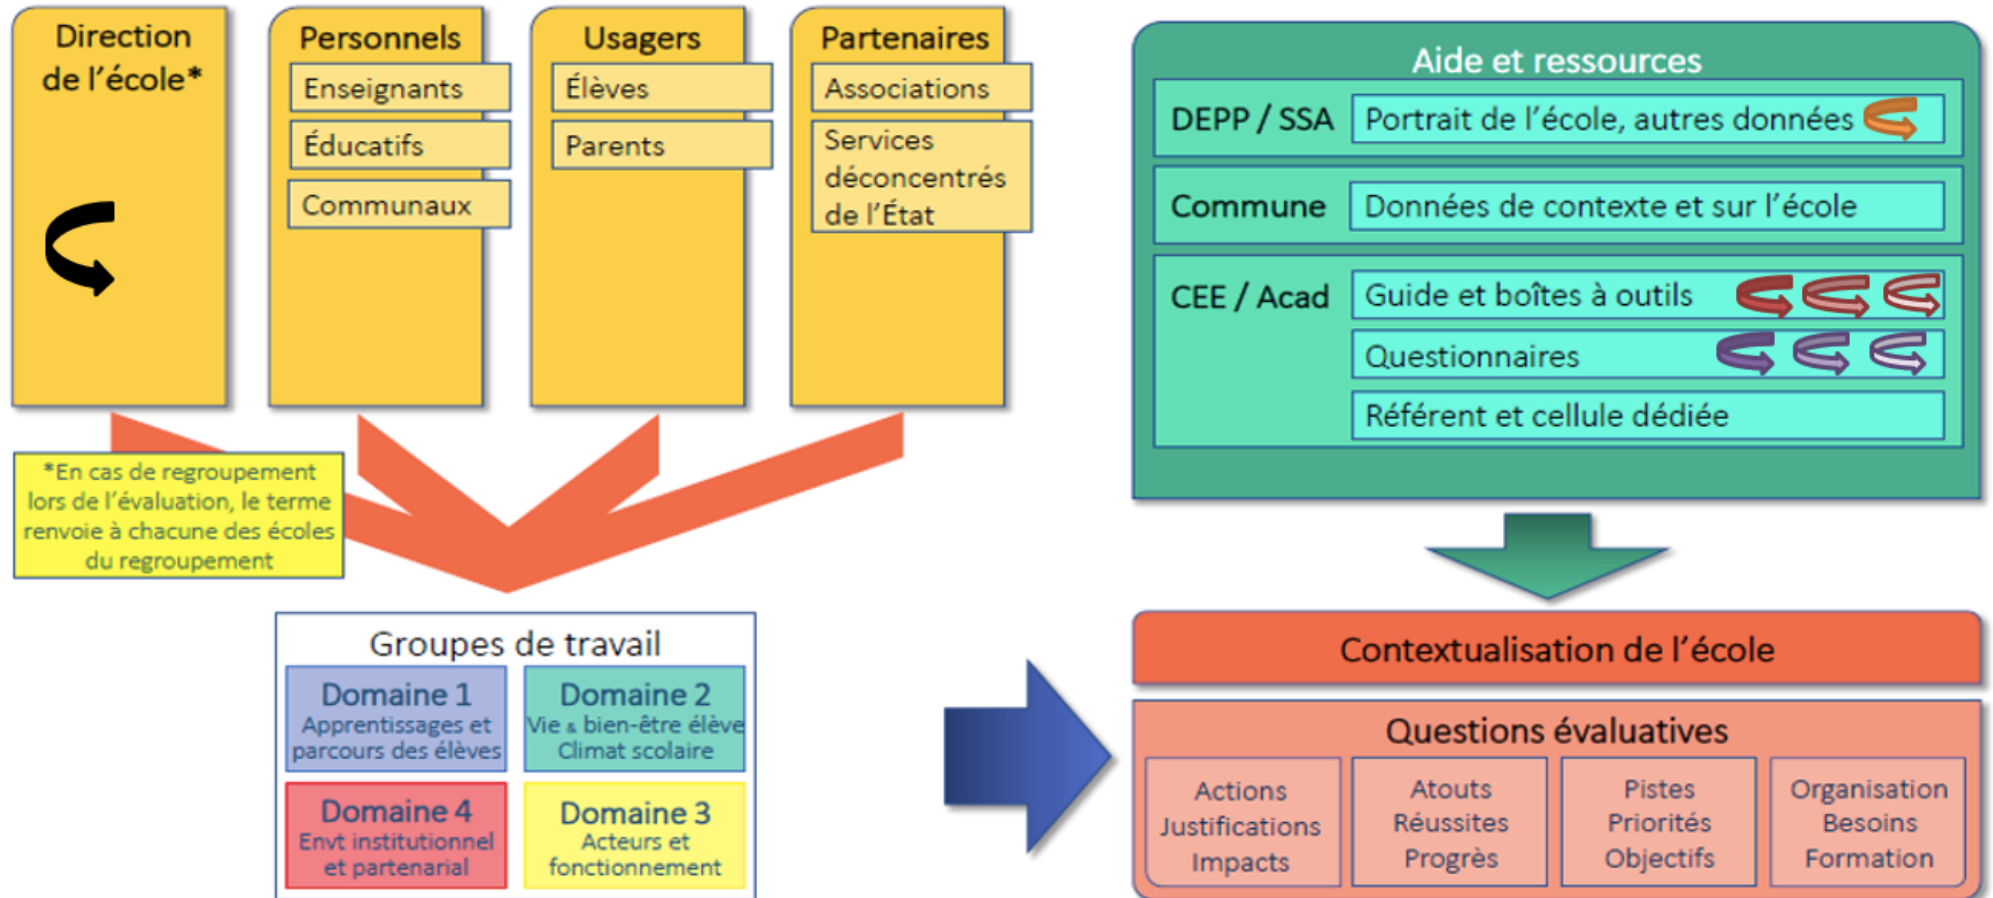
Direction de l'école*

Personnels
Enseignants
Éducatifs
Communaux

Usagers
Élèves
Parents

Partenaires
Associations
Services déconcentrés de l'État

*En cas de regroupement lors de l'évaluation, le terme renvoie à chacune des écoles du regroupement

Aide et ressources

| DEPP / SSA | Portrait de l'école, autres données |
|---|---|
| Commune | Données de contexte et sur l'école |
| CEE / Acad | Guide et boîtes à outils |
| | Questionnaires |
| | Référent et cellule dédiée |

Groupes de travail
Domaine 1
Apprentissages et parcours des élèves
Domaine 2
Vie & bien-être élève
Climat scolaire
Domaine 4
Envt institutionnel et partenarial
Domaine 3
Acteurs et fonctionnement

Contextualisation de l'école

Questions évaluatives
Actions
Justifications
Impacts
Atouts
Réussites
Progrès
Pistes
Priorités
Objectifs
Organisation
Besoins
Formation